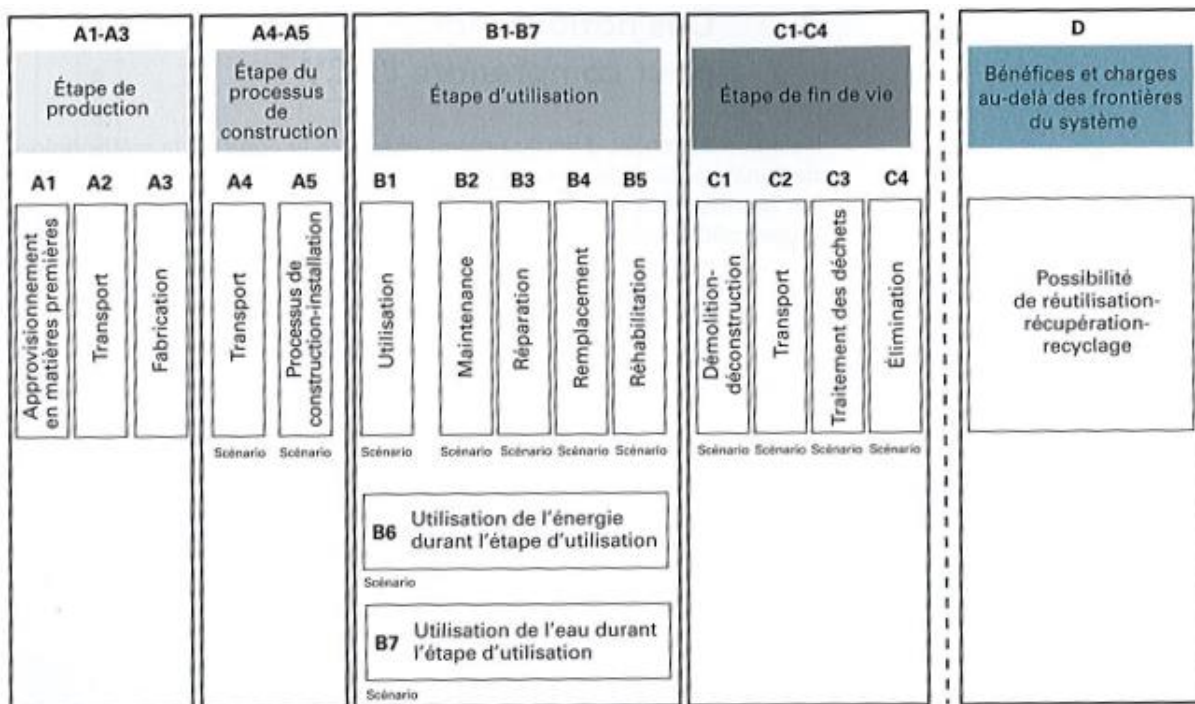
A1-A3

Étape de production

A1 A2 A3

Approvisionnement en matières premières

Transport

Fabrication

A4-A5

Étape du processus de construction

A4 A5

Transport

Processus de construction-installation

Scénario Scénario

B1-B7

Étape d'utilisation

B1 B2 B3 B4 B5

Utilisation

Maintenance

Réparation

Remplacement

Réhabilitation

Scénario Scénario Scénario Scénario Scénario

B6 Utilisation de l'énergie durant l'étape d'utilisation

Scénario

B7 Utilisation de l'eau durant l'étape d'utilisation

Scénario

C1-C4

Étape de fin de vie

C1 C2 C3 C4

Démolition-déconstruction

Transport

Traitement des déchets

Élimination

Scénario Scénario Scénario Scénario

D

Bénéfices et charges au-delà des frontières du système

Possibilité de réutilisation-récupération-recyclage